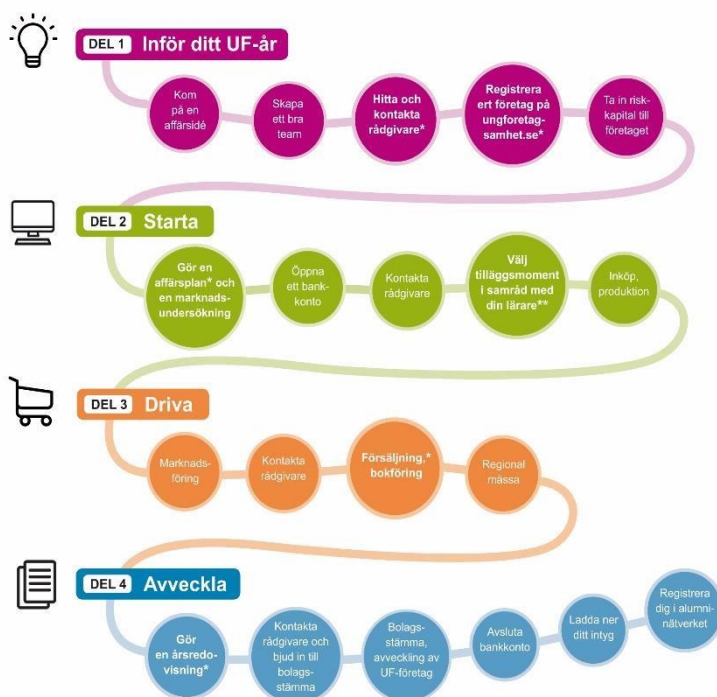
DEL 1 Inför ditt UF-år

Kom på en affärsidé

Skapa ett bra team

Hitta och kontakta rådgivare*

Registrera ert företag på ungforetagsamhet.se*

Ta in riskkapital till företaget

DEL 2 Starta

Gör en affärsplan* och en marknadsundersökning

Öppna ett bankkonto

Kontakta rådgivare

Välj tilläggsmoment i samråd med din lärare**

Inköp, produktion

DEL 3 Driva

Marknadsföring

Kontakta rådgivare

Försäljning,* bokföring

Regional mässa

DEL 4 Avveckla

Gör en årsredovisning*

Kontakta rådgivare och bjud in till bolagsstämma

Bolagsstämma, avveckling av UF-företag

Avsluta bankkonto

Ladda ner ditt intyg

Registrera dig i alumninätverket